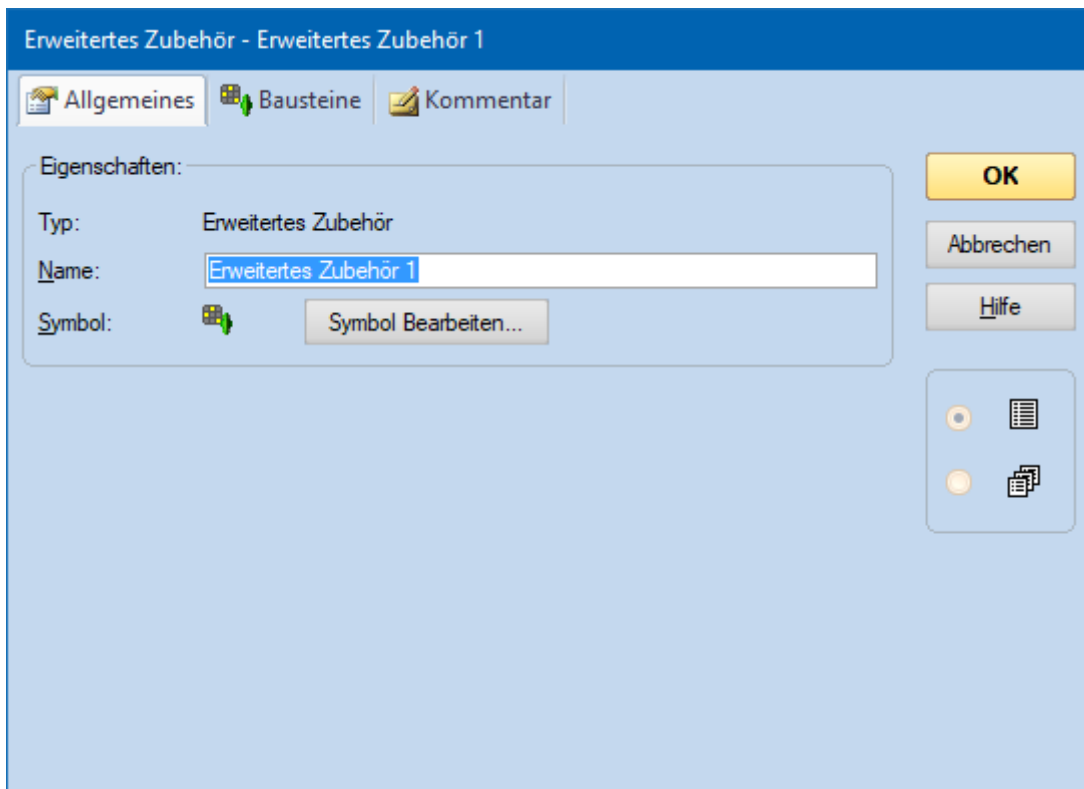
Erweitertes Zubehör - Erweitertes Zubehör 1

Allgemeines | Bausteine | Kommentar

Eigenschaften:

Typ: Erweitertes Zubehör

Name: Erweitertes Zubehör 1

Symbol: Symbol Bearbeiten...

OK

Abbrechen

Hilfe